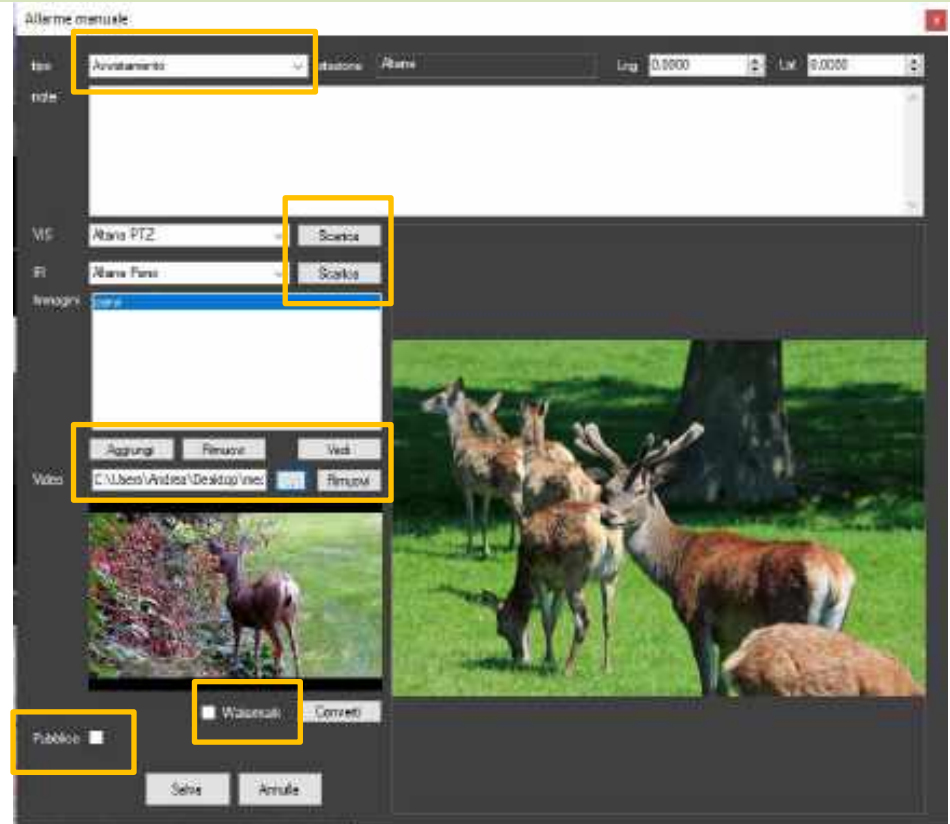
Allarme manuale

tipo Avvistamento stazione Altare Lng 0,0000 Lat 0,0000

note

VIS Altare PTZ Scarica

IR Altare Fisso Scarica

Immagini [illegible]

Aggiungi Rimuovi Vedi

Video C:\Users\Andrea\Desktop\me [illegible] Rimuovi

Watermark Converti

Pubblico

Salva Annulla